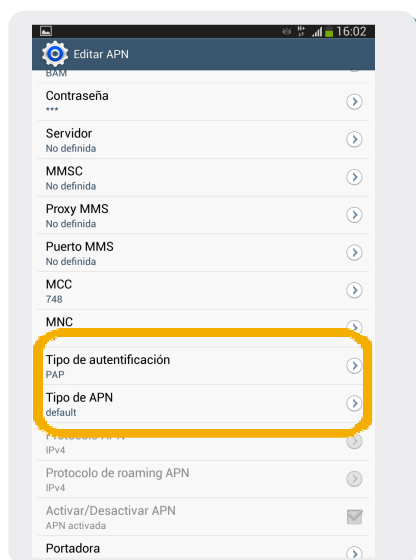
16:02
Editar APN
BAM
Contraseña
***
Servidor
No definida
MMSC
No definida
Proxy MMS
No definida
Puerto MMS
No definida
MCC
748
MNC
Tipo de autentificación
PAP
Tipo de APN
default
Protocolo APN
IPv4
Protocolo de roaming APN
IPv4
Activar/Desactivar APN
APN activada
Portadora